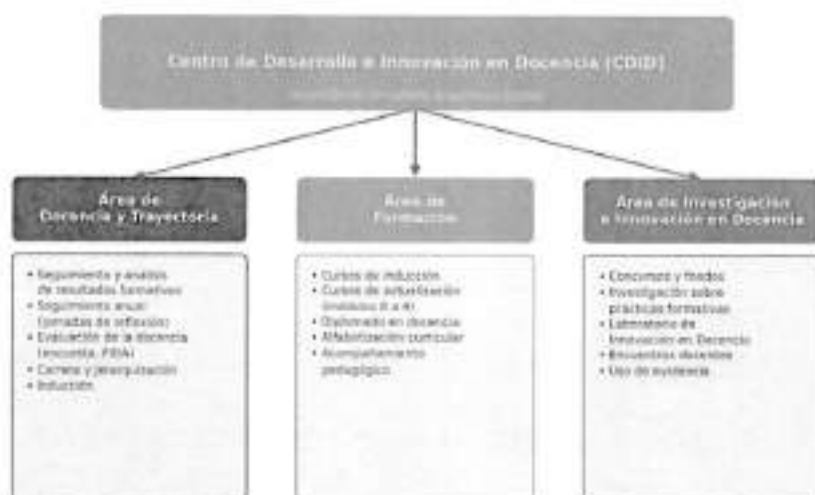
Centro de Desarrollo e Innovación en Docencia (CDID)

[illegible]

Área de Docencia y Trayectoria

Área de Formación

Área de Investigación e Innovación en Docencia

• Seguimiento y análisis de resultados formativos
• Seguimiento anual (jornadas de reflexión)
• Evaluación de la docencia (encuesta, PDA)
• Carrera y jerarquización
• Inducción

• Cursos de inducción
• Cursos de actualización (módulos II a III)
• Diplomado en docencia
• Alfabetización curricular
• Acompañamiento pedagógico

• Concursos y fondos
• Investigación sobre prácticas formativas
• Laboratorio de Innovación en Docencia
• Encuentros docentes
• Uso de evidencia